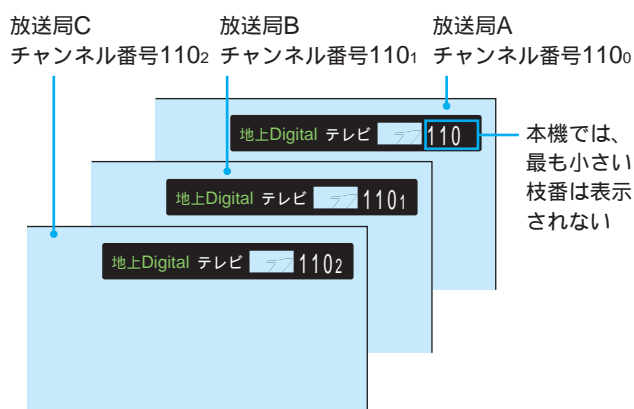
放送局C
チャンネル番号110$_2$

放送局B
チャンネル番号110$_1$

放送局A
チャンネル番号110$_0$

地上Digital テレビ 110

本機では、最も小さい枝番は表示されない

地上Digital テレビ 110$_1$

地上Digital テレビ 110$_2$